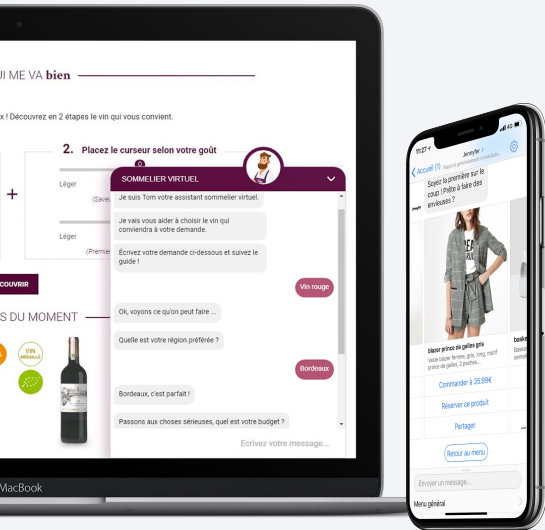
UI ME VA bien

x ! Découvrez en 2 étapes le vin qui vous convient.

2. Placez le curseur selon votre goût

Léger

(Save

Léger

(Premie

COUVRIR

S DU MOMENT

VIN MÉDAILLE

SOMMELIER VIRTUEL

Je suis Tom votre assistant sommelier virtuel.

Je vais vous aider à choisir le vin qui conviendra à votre demande.

Écrivez votre demande ci-dessous et suivez le guide !

Vin rouge

Ok, voyons ce qu'on peut faire ...

Quelle est votre région préférée ?

Bordeaux

Bordeaux, c'est parfait !

Passons aux choses sérieuses, quel est votre budget ?

Ecrivez votre message...

MacBook

11:27

Accueil (1)

Jennyfer

Soyez la première sur le coup ! Prête à faire des envieuses ?

blazer prince de galles gris

Veste blazer femme, gris, long, motif prince de galles, 2 poches...

Commander à 35.99€

Réserver ce produit

Partager

Retour au menu

Envoyer un message...

Menu général